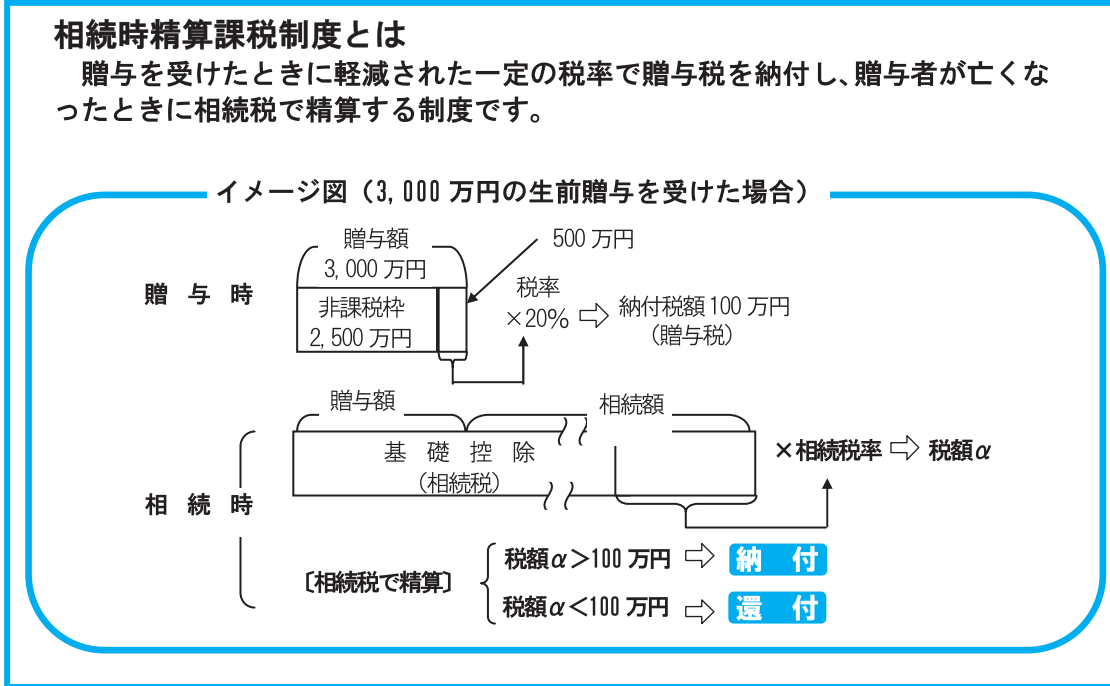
相続時精算課税制度とは

贈与を受けたときに軽減された一定の税率で贈与税を納付し、贈与者が亡くなったときに相続税で精算する制度です。

イメージ図（3,000 万円の生前贈与を受けた場合）

贈与時

贈与額
3,000 万円

非課税枠
2,500 万円

500 万円

税率
×20% ⇨ 納付税額 100 万円
（贈与税）

相続時

贈与額

相続額

基礎控除
（相続税）

×相続税率 ⇨ 税額$\alpha$

〔相続税で精算〕

税額$\alpha$ > 100 万円 ⇨ 納付

税額$\alpha$ < 100 万円 ⇨ 還付